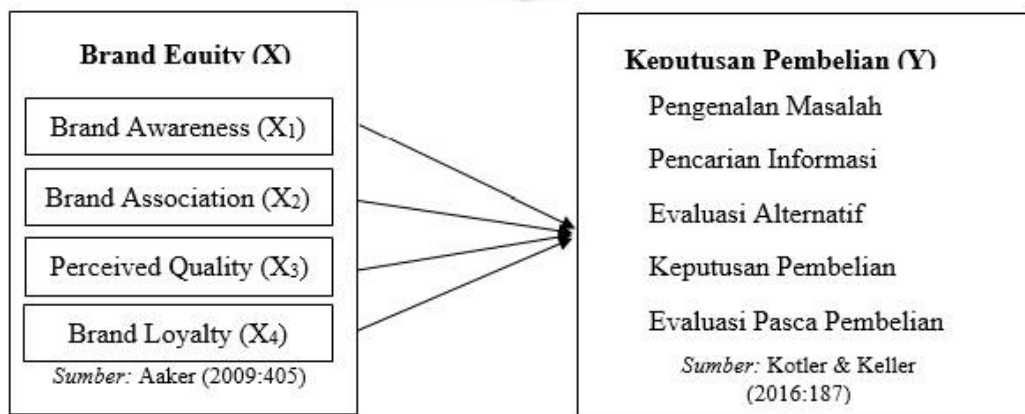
Brand Equity (X)

Brand Awareness ($X_1$)

Brand Association ($X_2$)

Perceived Quality ($X_3$)

Brand Loyalty ($X_4$)

*Sumber:* Aaker (2009:405)

Keputusan Pembelian (Y)

Pengenalan Masalah

Pencarian Informasi

Evaluasi Alternatif

Keputusan Pembelian

Evaluasi Pasca Pembelian

*Sumber:* Kotler & Keller (2016:187)